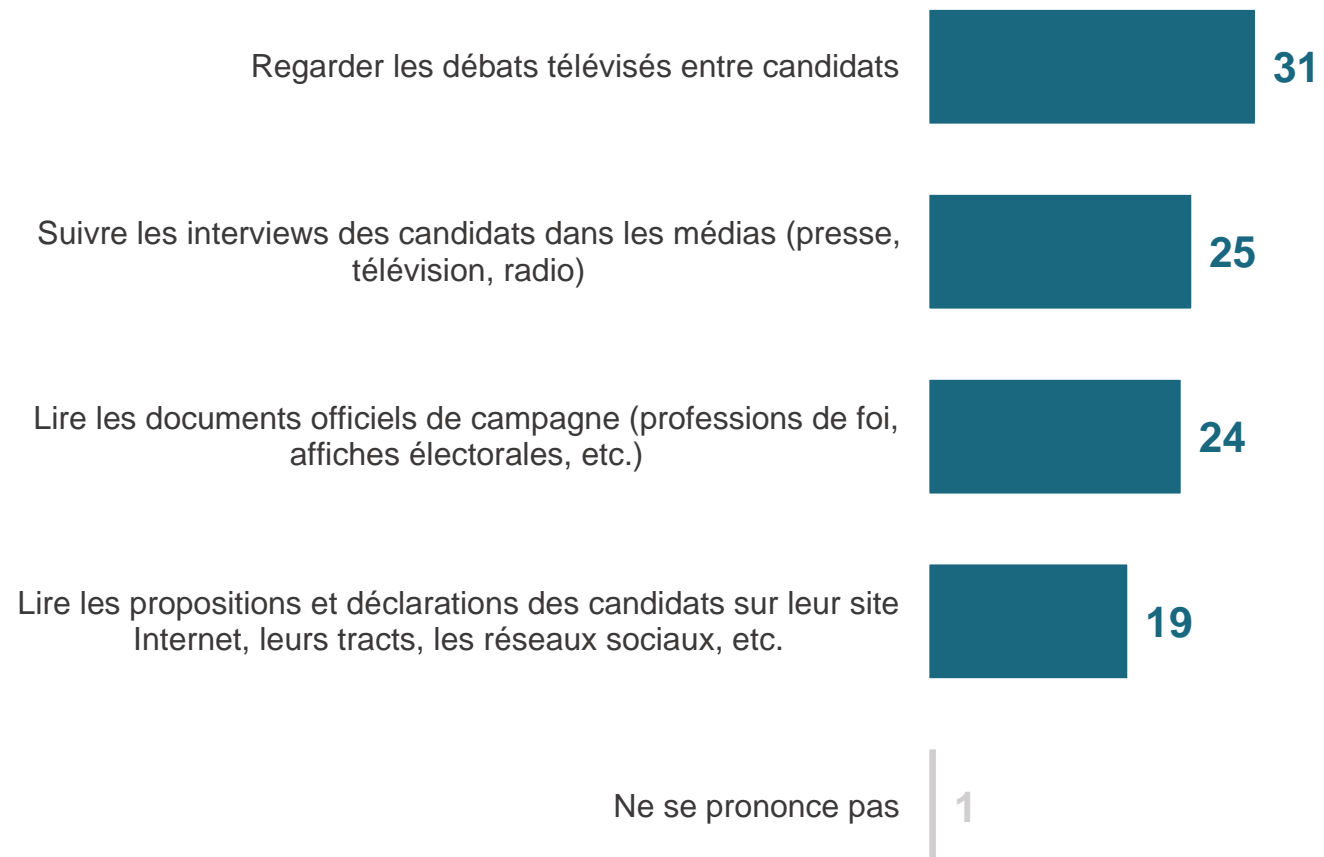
Regarder les débats télévisés entre candidats 31

Suivre les interviews des candidats dans les médias (presse, télévision, radio) 25

Lire les documents officiels de campagne (professions de foi, affiches électorales, etc.) 24

Lire les propositions et déclarations des candidats sur leur site Internet, leurs tracts, les réseaux sociaux, etc. 19

Ne se prononce pas 1